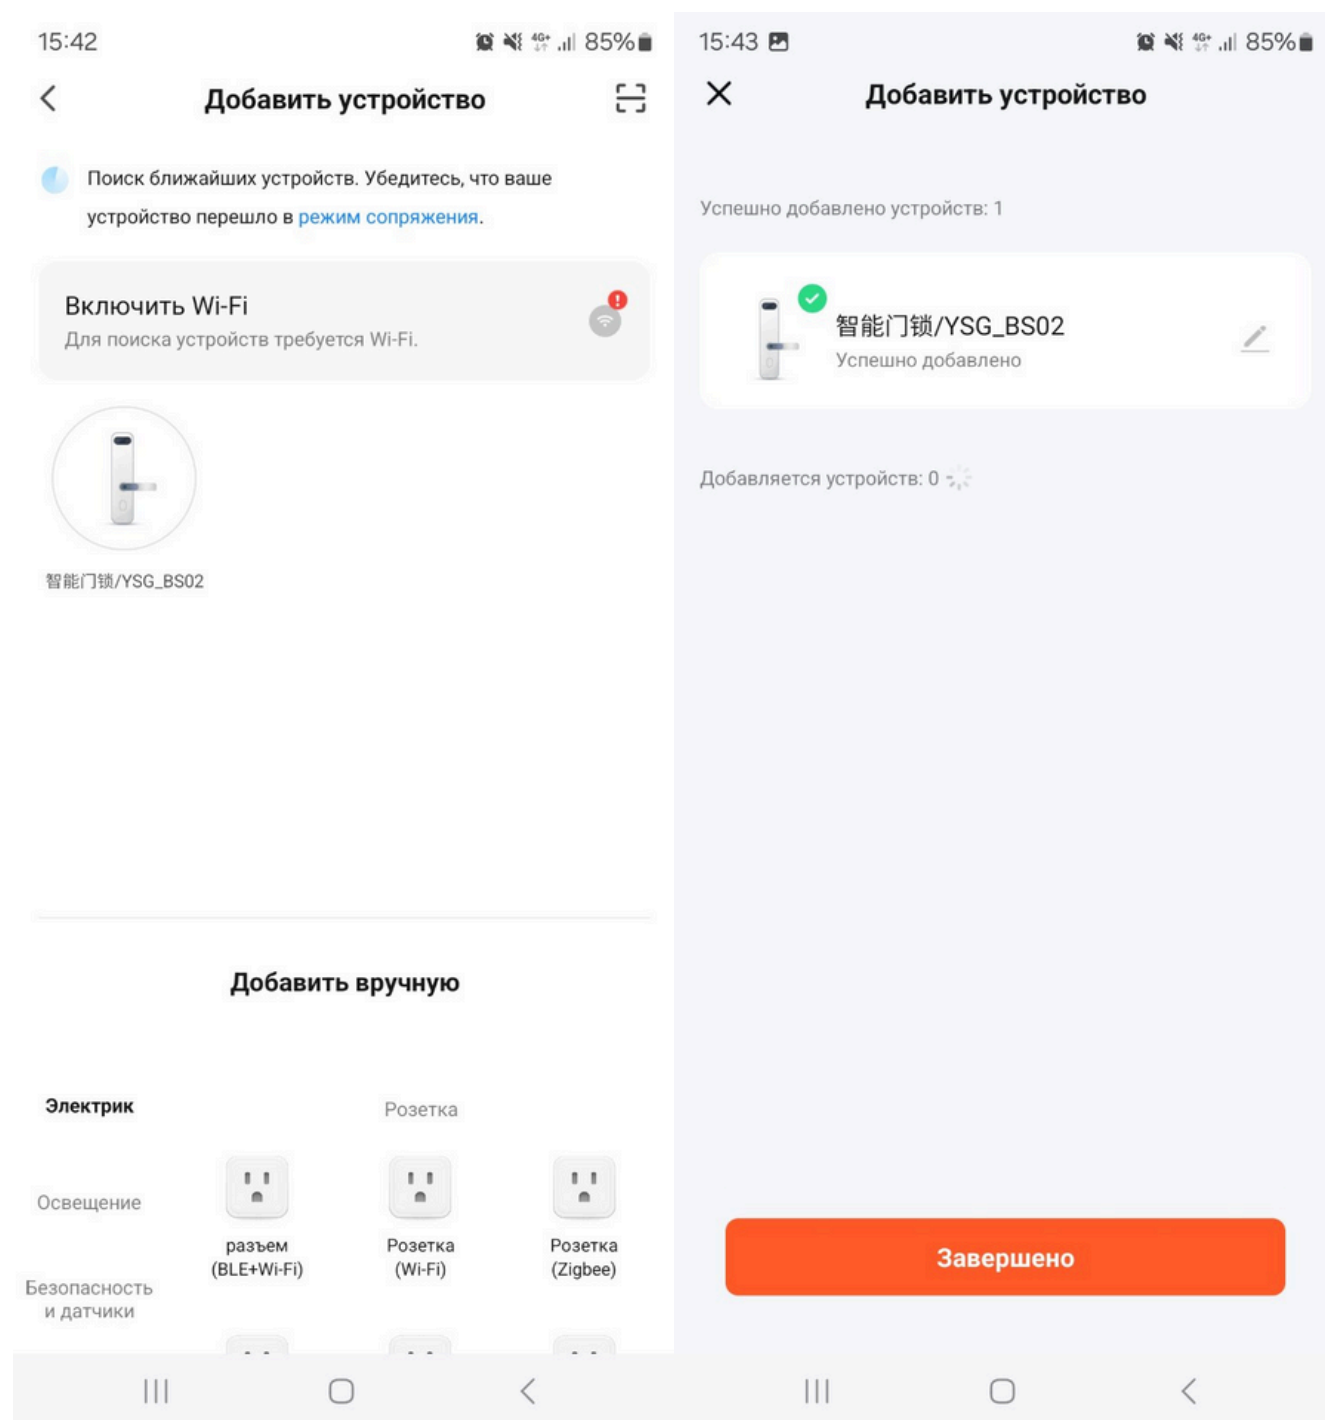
15:42 85%

Добавить устройство

Поиск ближайших устройств. Убедитесь, что ваше устройство перешло в режим сопряжения.

Включить Wi-Fi
Для поиска устройств требуется Wi-Fi.

智能门锁/YSG_BS02

Добавить вручную

Электрик

Розетка

Освещение

разъем (BLE+Wi-Fi)

Розетка (Wi-Fi)

Розетка (Zigbee)

Безопасность и датчики

15:43 85%

Добавить устройство

Успешно добавлено устройств: 1

智能门锁/YSG_BS02
Успешно добавлено

Добавляется устройств: 0

Завершено